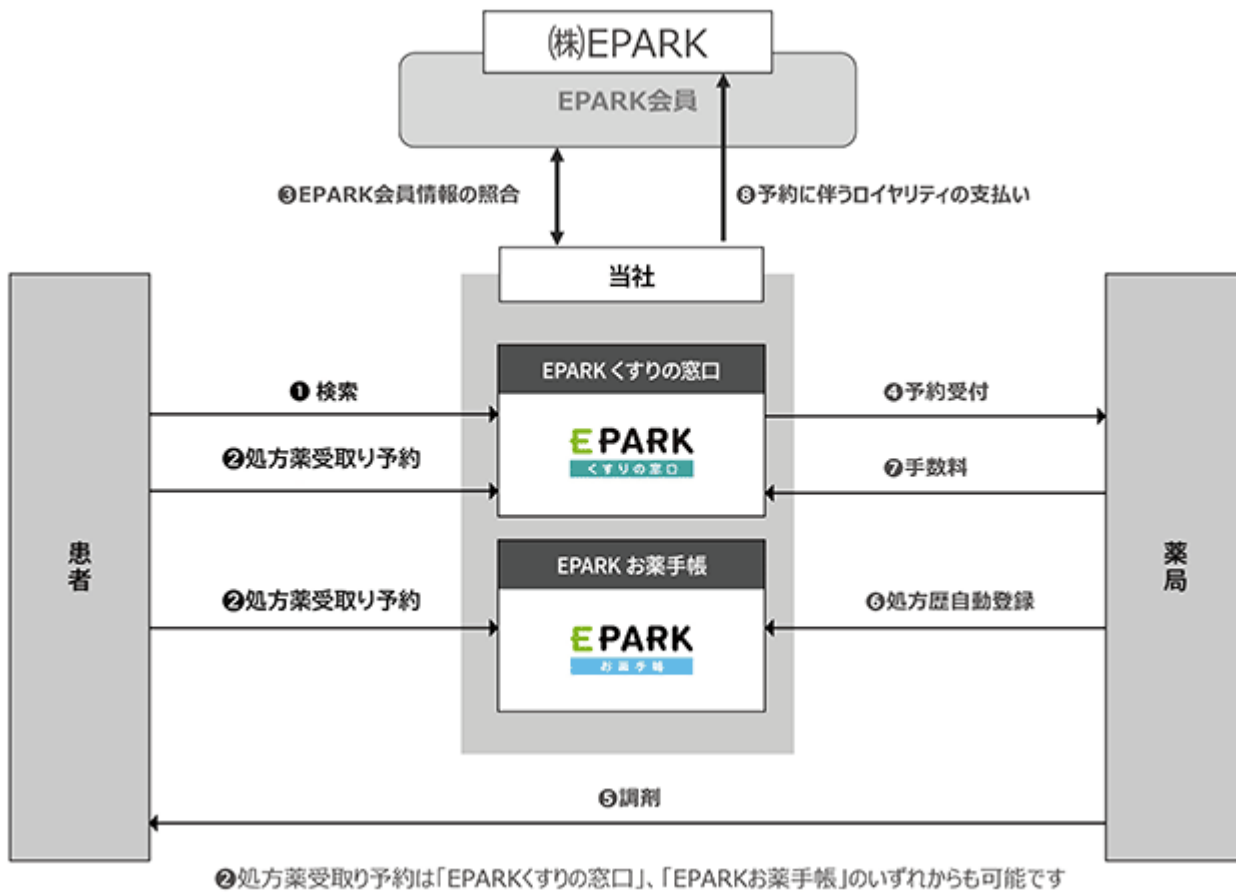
㈱EPARK

EPARK会員

❸EPARK会員情報の照合

❽予約に伴うロイヤリティの支払い

当社

患者

EPARKくすりの窓口

EPARK
くすりの窓口

EPARKお薬手帳

EPARK
お薬手帳

薬局

❶検索

❷処方薬受取り予約

❷処方薬受取り予約

❹予約受付

❼手数料

❻処方歴自動登録

❺調剤

❷処方薬受取り予約は「EPARKくすりの窓口」、「EPARKお薬手帳」のいずれからも可能です